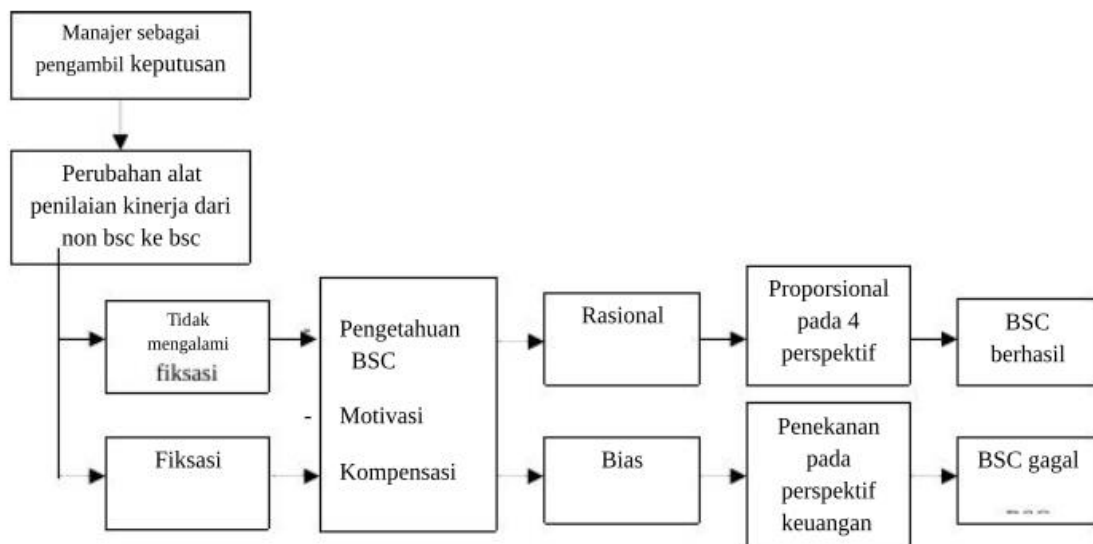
Manajer sebagai pengambil keputusan

Perubahan alat penilaian kinerja dari non bsc ke bsc

Tidak mengalami fiksasi

Fiksasi

Pengetahuan BSC

Motivasi

Kompensasi

Rasional

Bias

Proporsional pada 4 perspektif

Penekanan pada perspektif keuangan

BSC berhasil

BSC gagal